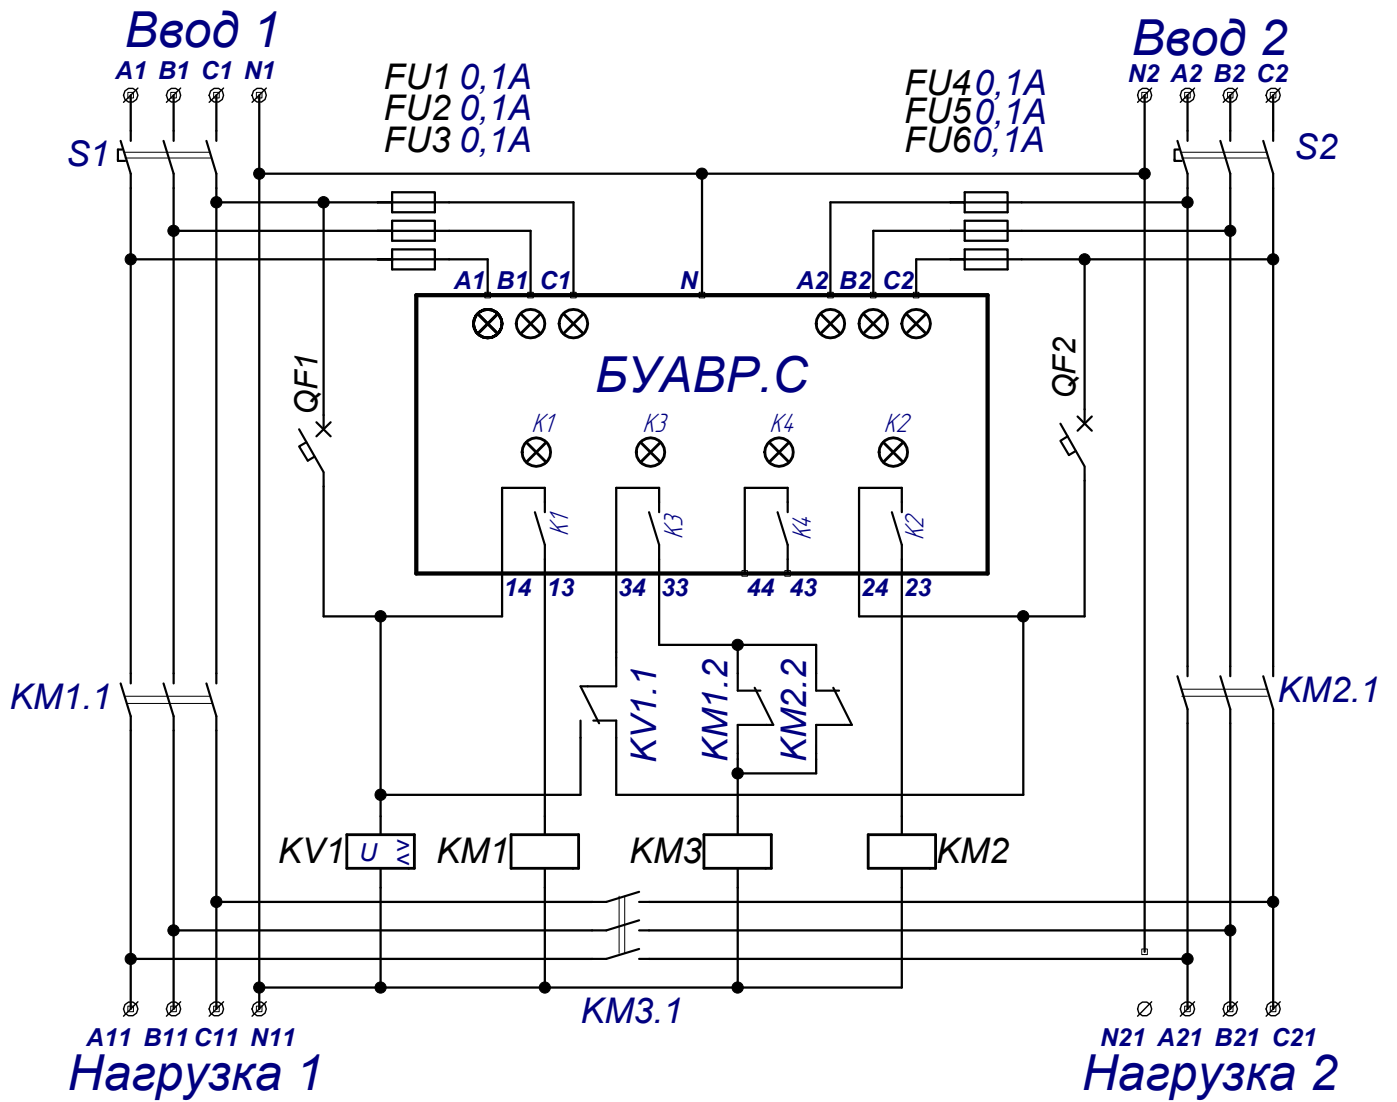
Ввод 1
A1 B1 C1 N1
FU1 0,1A
FU2 0,1A
FU3 0,1A
FU4 0,1A
FU5 0,1A
FU6 0,1A
Ввод 2
N2 A2 B2 C2
S1
S2
A1 B1 C1 N A2 B2 C2
БУАВР.С
QF1
QF2
K1 K3 K4 K2
K1 K3 K4 K2
14 13 34 33 44 43 24 23
KM1.1
KV1.1
KM1.2
KM2.2
KM2.1
KV1 U ≷ KM1 KM3 KM2
KM3.1
A11 B11 C11 N11
Нагрузка 1
N21 A21 B21 C21
Нагрузка 2